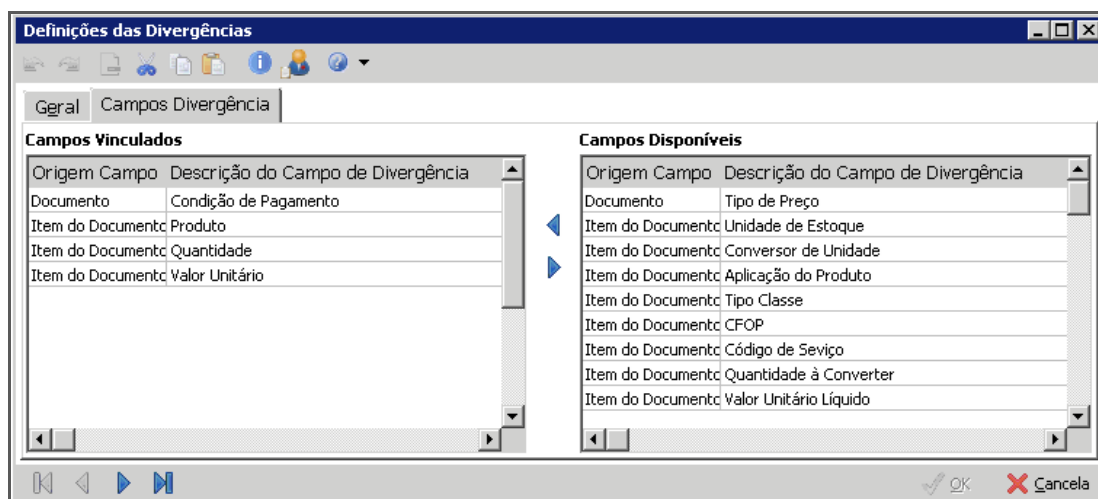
Definições das Divergências

Geral | Campos Divergência

Campos Vinculados

| Origem Campo | Descrição do Campo de Divergência |
|---|---|
| Documento | Condição de Pagamento |
| Item do Documento | Produto |
| Item do Documento | Quantidade |
| Item do Documento | Valor Unitário |

Campos Disponíveis

| Origem Campo | Descrição do Campo de Divergência |
|---|---|
| Documento | Tipo de Preço |
| Item do Documento | Unidade de Estoque |
| Item do Documento | Conversor de Unidade |
| Item do Documento | Aplicação do Produto |
| Item do Documento | Tipo Classe |
| Item do Documento | CFOP |
| Item do Documento | Código de Seviço |
| Item do Documento | Quantidade à Converter |
| Item do Documento | Valor Unitário Líquido |

OK Cancela